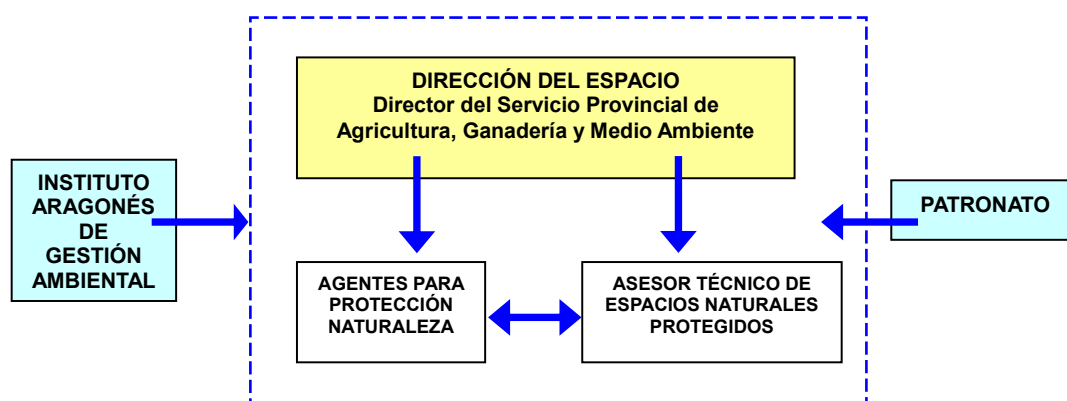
DIRECCIÓN DEL ESPACIO
Director del Servicio Provincial de Agricultura, Ganadería y Medio Ambiente

INSTITUTO ARAGONÉS DE GESTIÓN AMBIENTAL

PATRONATO

AGENTES PARA PROTECCIÓN NATURALEZA

ASESOR TÉCNICO DE ESPACIOS NATURALES PROTEGIDOS